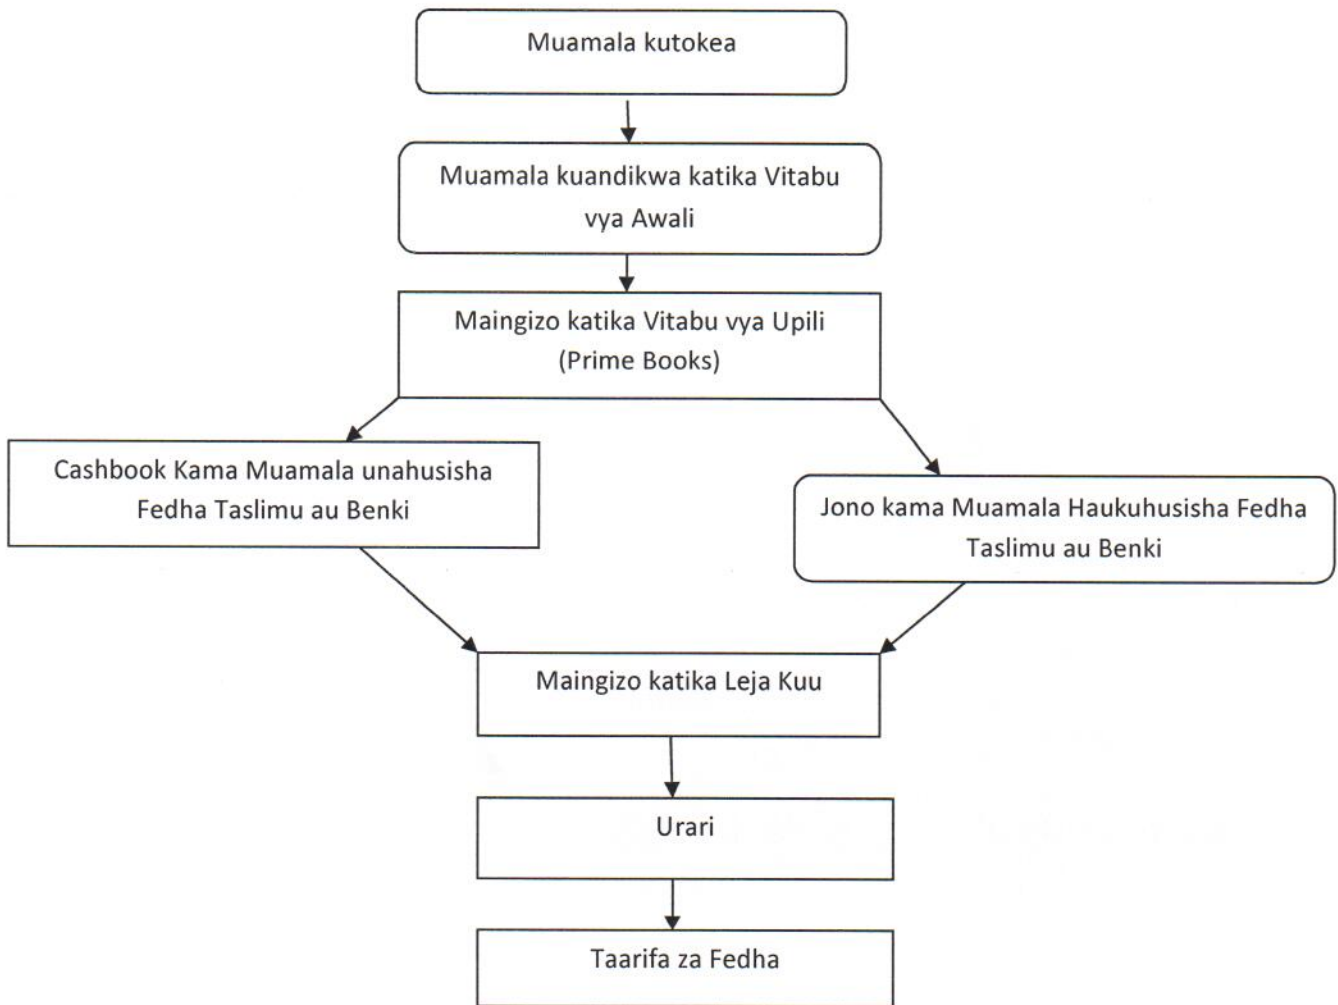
Muamala kutokea

Muamala kuandikwa katika Vitabu vya Awali

Maingizo katika Vitabu vya Upili (Prime Books)

Cashbook Kama Muamala unahusisha Fedha Taslimu au Benki

Jono kama Muamala Haukuhusisha Fedha Taslimu au Benki

Maingizo katika Leja Kuu

Urari

Taarifa za Fedha